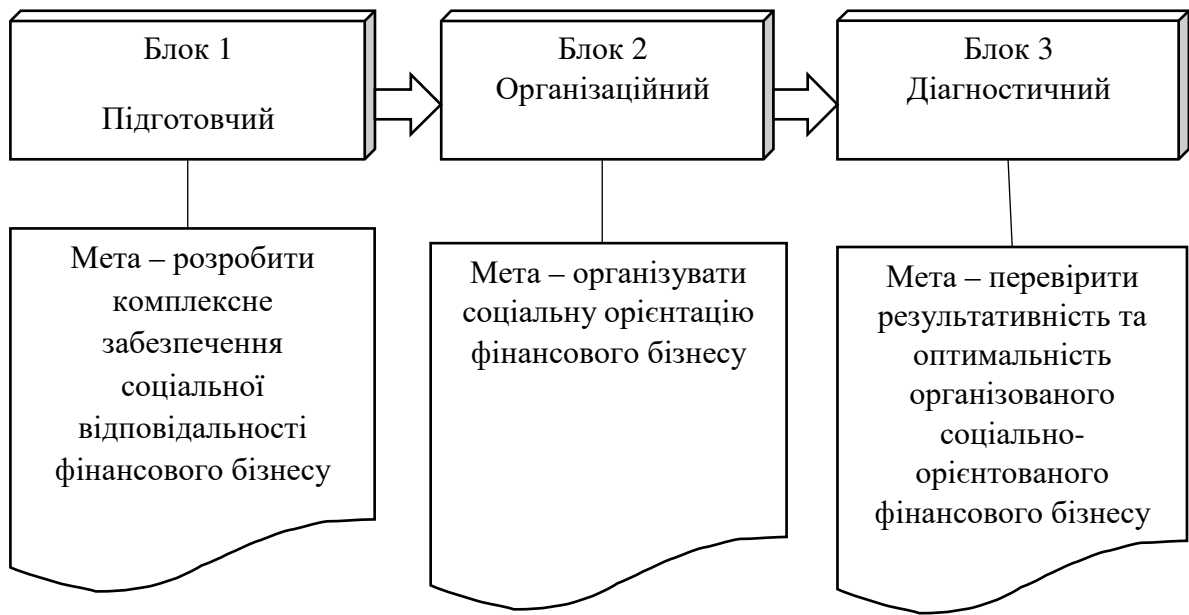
Блок 1

Підготовчий

Блок 2
Організаційний

Блок 3
Діагностичний

Мета – розробити комплексне забезпечення соціальної відповідальності фінансового бізнесу

Мета – організувати соціальну орієнтацію фінансового бізнесу

Мета – перевірити результативність та оптимальність організованого соціально-орієнтованого фінансового бізнесу